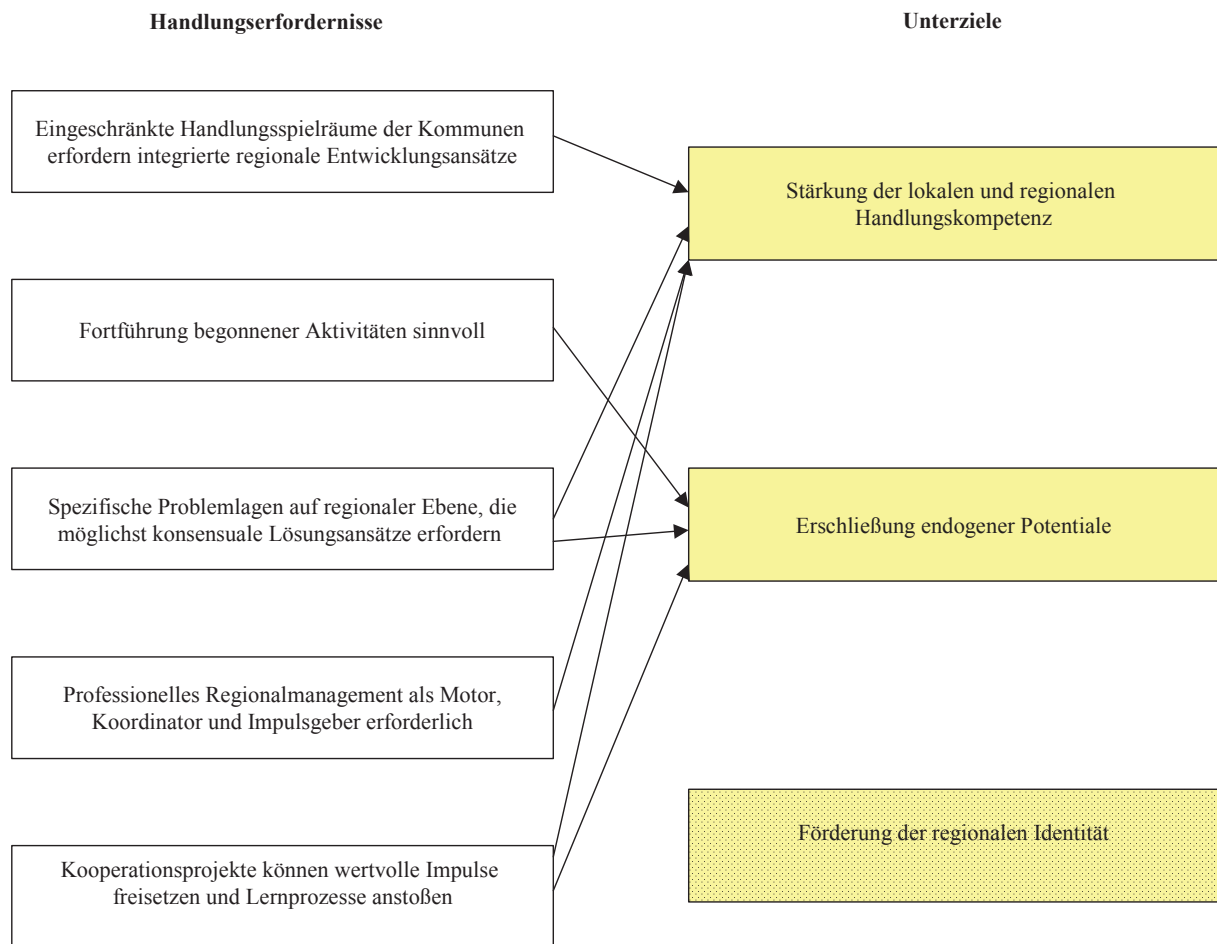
Handlungserfordernisse

Unterziele

Eingeschränkte Handlungsspielräume der Kommunen erfordern integrierte regionale Entwicklungsansätze

Stärkung der lokalen und regionalen Handlungskompetenz

Fortführung begonnener Aktivitäten sinnvoll

Spezifische Problemlagen auf regionaler Ebene, die möglichst konsensuale Lösungsansätze erfordern

Erschließung endogener Potentiale

Professionelles Regionalmanagement als Motor, Koordinator und Impulsgeber erforderlich

Förderung der regionalen Identität

Kooperationsprojekte können wertvolle Impulse freisetzen und Lernprozesse anstoßen